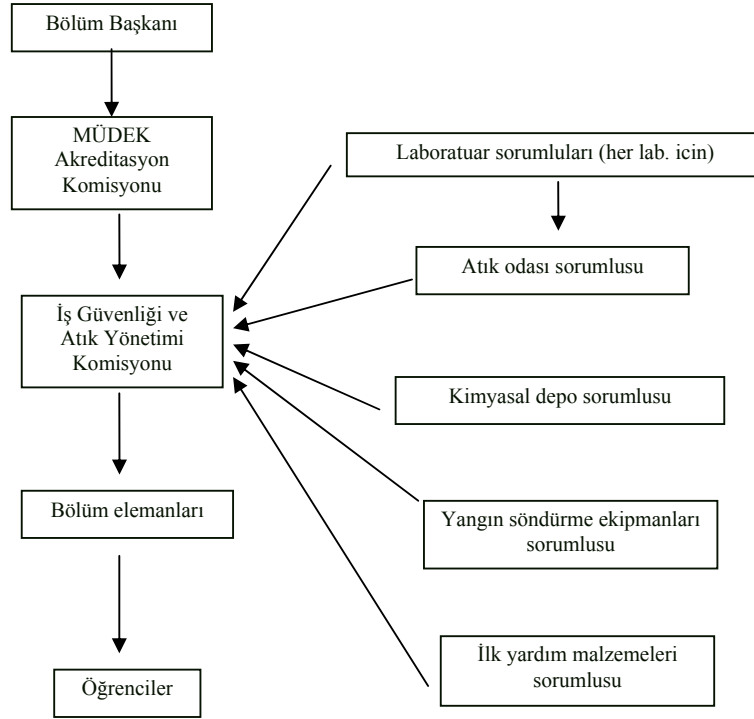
Bölüm Başkanı

MÜDEK Akreditasyon Komisyonu

İş Güvenliği ve Atık Yönetimi Komisyonu

Bölüm elemanları

Öğrenciler

Laboratuar sorumluları (her lab. icin)

Atık odası sorumlusu

Kimyasal depo sorumlusu

Yangın söndürme ekipmanları sorumlusu

İlk yardım malzemeleri sorumlusu